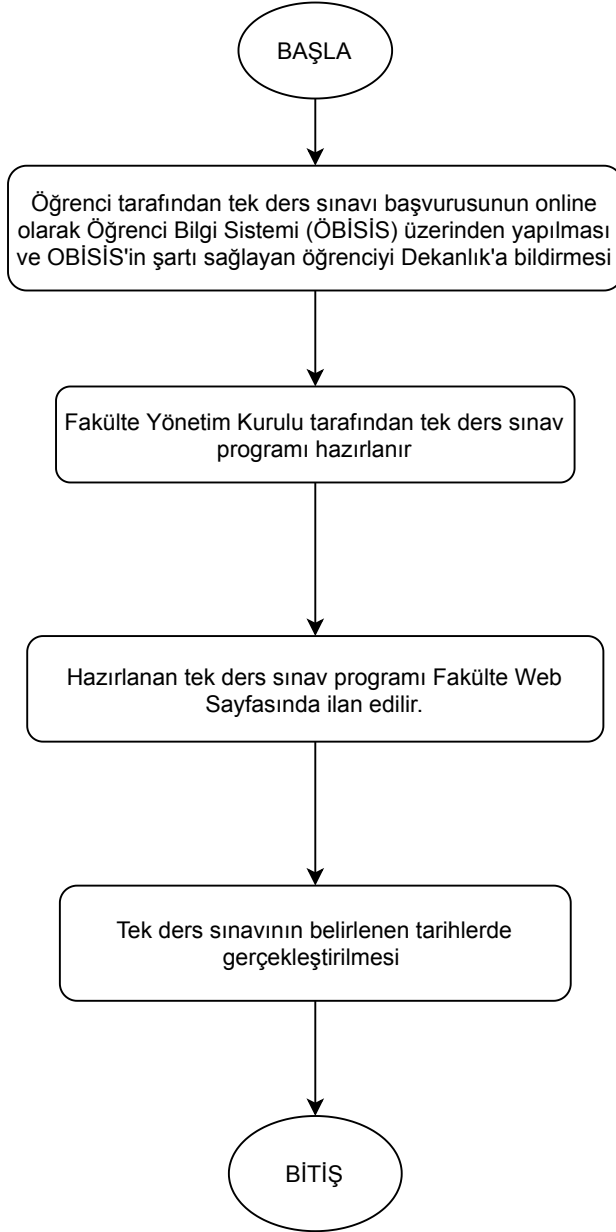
BAŞLA

Öğrenci tarafından tek ders sınavı başvurusunun online olarak Öğrenci Bilgi Sistemi (ÖBİSİS) üzerinden yapılması ve OBİSİS'in şartı sağlayan öğrenciyi Dekanlık'a bildirmesi

Fakülte Yönetim Kurulu tarafından tek ders sınav programı hazırlanır

Hazırlanan tek ders sınav programı Fakülte Web Sayfasında ilan edilir.

Tek ders sınavının belirlenen tarihlerde gerçekleştirilmesi

BİTİŞ